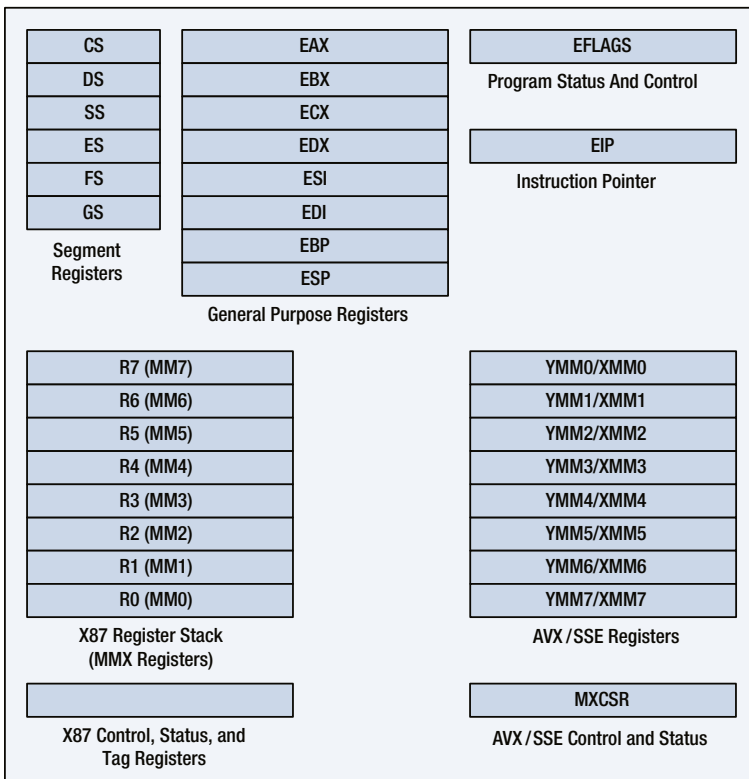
| CS |
|---|
| DS |
| SS |
| ES |
| FS |
| GS |

Segment Registers

| EAX |
|---|
| EBX |
| ECX |
| EDX |
| ESI |
| EDI |
| EBP |
| ESP |

General Purpose Registers

EFLAGS

Program Status And Control

EIP

Instruction Pointer

| R7 (MM7) |
|---|
| R6 (MM6) |
| R5 (MM5) |
| R4 (MM4) |
| R3 (MM3) |
| R2 (MM2) |
| R1 (MM1) |
| R0 (MM0) |

X87 Register Stack (MMX Registers)

| YMM0/XMM0 |
|---|
| YMM1/XMM1 |
| YMM2/XMM2 |
| YMM3/XMM3 |
| YMM4/XMM4 |
| YMM5/XMM5 |
| YMM6/XMM6 |
| YMM7/XMM7 |

AVX / SSE Registers

X87 Control, Status, and Tag Registers

MXCSR

AVX / SSE Control and Status